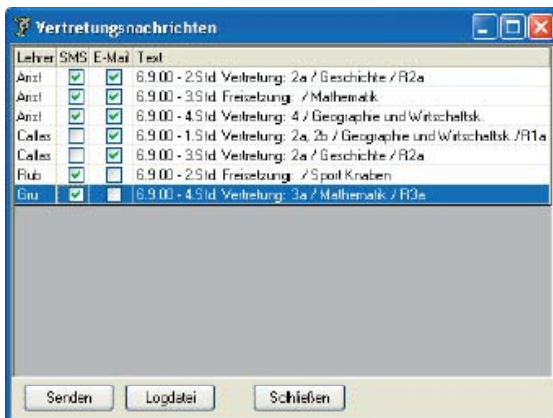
Vertretungsnachrichten

| Lehrer | SMS | E-Mail | Text |
|---|---|---|---|
| Anzl | ☑ | ☑ | 6.9.00 - 2.Std Vertretung: 2a / Geschichte / R2a |
| Anzl | ☑ | ☑ | 6.9.00 - 3.Std Freisetzung: / Mathematik |
| Anzl | ☑ | ☑ | 6.9.00 - 4.Std Vertretung: 4 / Geographie und Wirtschaftsk. |
| Callas | ☐ | ☑ | 6.9.00 - 1.Std Vertretung: 2a, 2b / Geographie und Wirtschaftsk. / R1a |
| Callas | ☐ | ☑ | 6.9.00 - 3.Std Vertretung: 2a / Geschichte / R2a |
| Rub | ☑ | ☐ | 6.9.00 - 2.Std Freisetzung: / Sport Knaben |
| Gru | ☑ | ☐ | 6.9.00 - 4.Std Vertretung: 3a / Mathematik / R3a |

Senden | Logdatei | Schließen